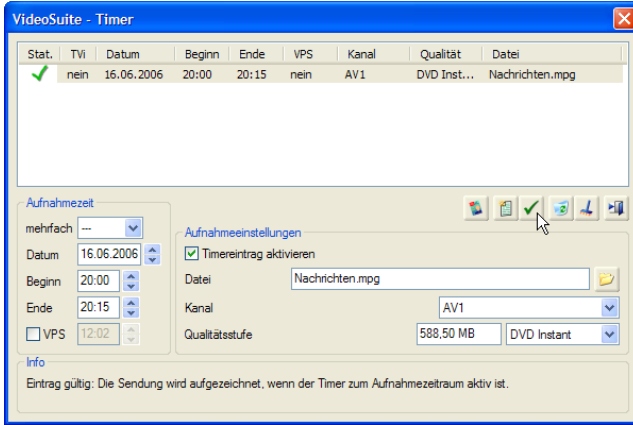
VideoSuite - Timer

| Stat. | TVi | Datum | Beginn | Ende | VPS | Kanal | Qualität | Datei |
|---|---|---|---|---|---|---|---|---|
| ✓ | nein | 16.06.2006 | 20:00 | 20:15 | nein | AV1 | DVD Inst... | Nachrichten.mpg |

Aufnahmezeit
mehrfach ---
Datum 16.06.2006
Beginn 20:00
Ende 20:15
VPS 12:02

Aufnahmeeinstellungen
Timereintrag aktivieren
Datei Nachrichten.mpg
Kanal AV1
Qualitätsstufe 588,50 MB DVD Instant

Info
Eintrag gültig: Die Sendung wird aufgezeichnet, wenn der Timer zum Aufnahmezeitraum aktiv ist.